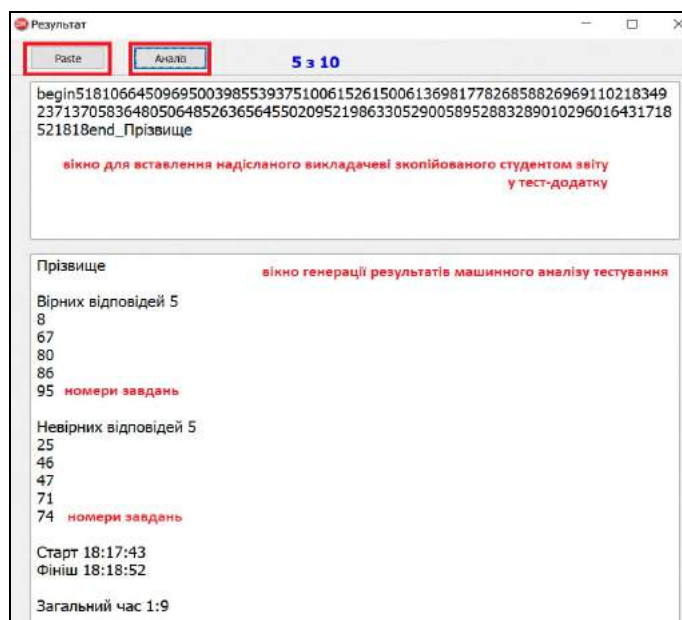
Результат

Paste

Аналіз

5 з 10

begin518106645096950039855393751006152615006136981778268588269691102183492371370583648050648526365645502095219863305290058952883289010296016431718521818end_Прізвище

вікно для вставлення надісланого викладачеві зкопійованого студентом звіту у тест-додатку

Прізвище

вікно генерації результатів машинного аналізу тестування

Вірних відповідей 5
8
67
80
86
95 номери завдань

Невірних відповідей 5
25
46
47
71
74 номери завдань

Старт 18:17:43
Фініш 18:18:52

Загальний час 1:9